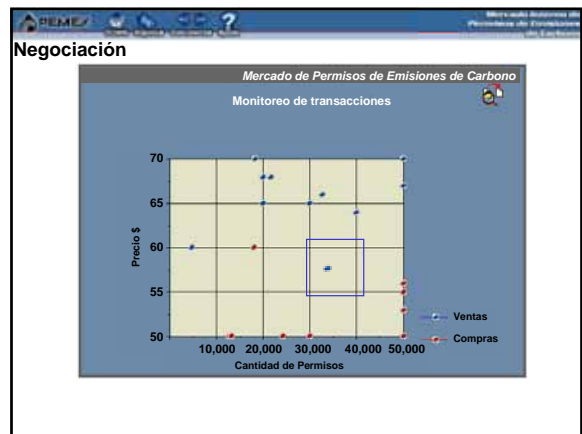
PEMEX

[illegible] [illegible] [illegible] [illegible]

Mercado Interno de Permisos de Emisiones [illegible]

Negociación

Mercado de Permisos de Emisiones de Carbono

Monitoreo de transacciones

Precio $

70
65
60
55
50

10,000 20,000 30,000 40,000 50,000

Cantidad de Permisos

Ventas
Compras